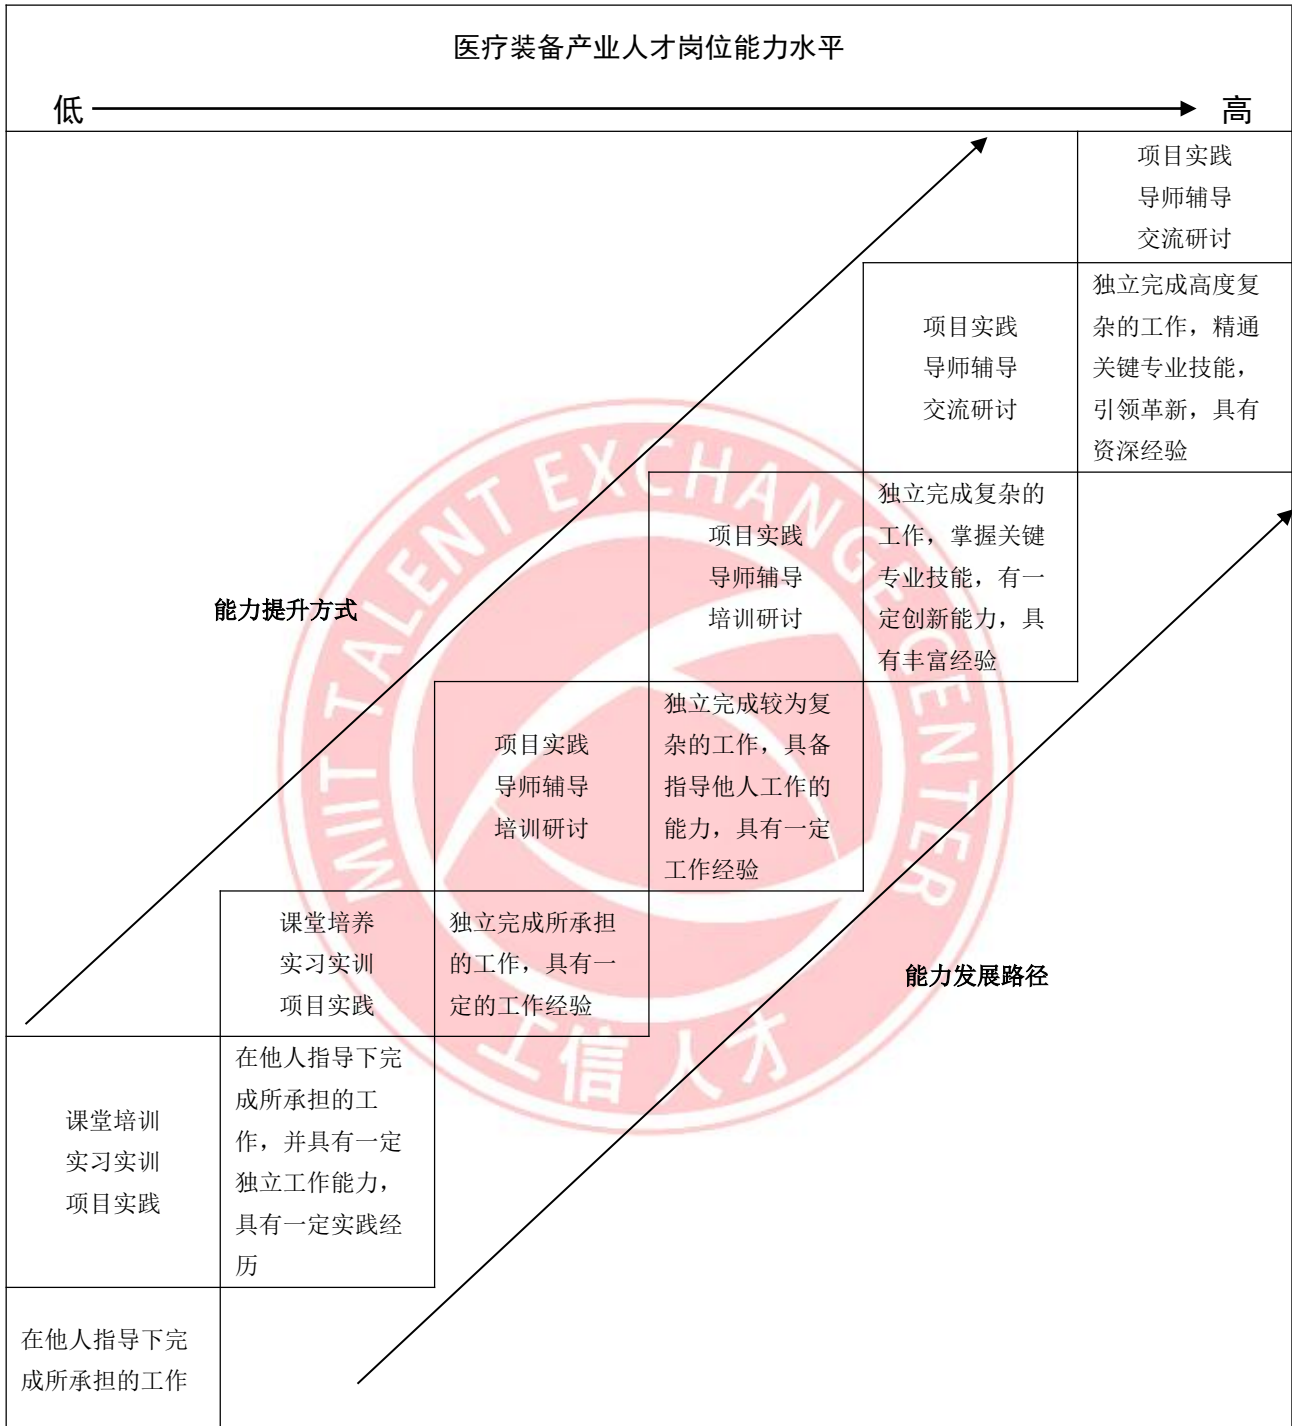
医疗装备产业人才岗位能力水平

低 高

项目实践
导师辅导
交流研讨

项目实践
导师辅导
交流研讨

独立完成高度复杂的工作，精通关键专业技能，引领革新，具有资深经验

项目实践
导师辅导
培训研讨

独立完成复杂的工作，掌握关键专业技能，有一定创新能力，具有丰富经验

能力提升方式

项目实践
导师辅导
培训研讨

独立完成较为复杂的工作，具备指导他人工作的能力，具有一定工作经验

课堂培养
实习实训
项目实践

独立完成所承担的工作，具有一定的工作经验

能力发展路径

课堂培训
实习实训
项目实践

在他人指导下完成所承担的工作，并具有一定独立工作能力，具有一定实践经历

在他人指导下完成所承担的工作

MIIT TALENT EXCHANGE CENTER
工信人才